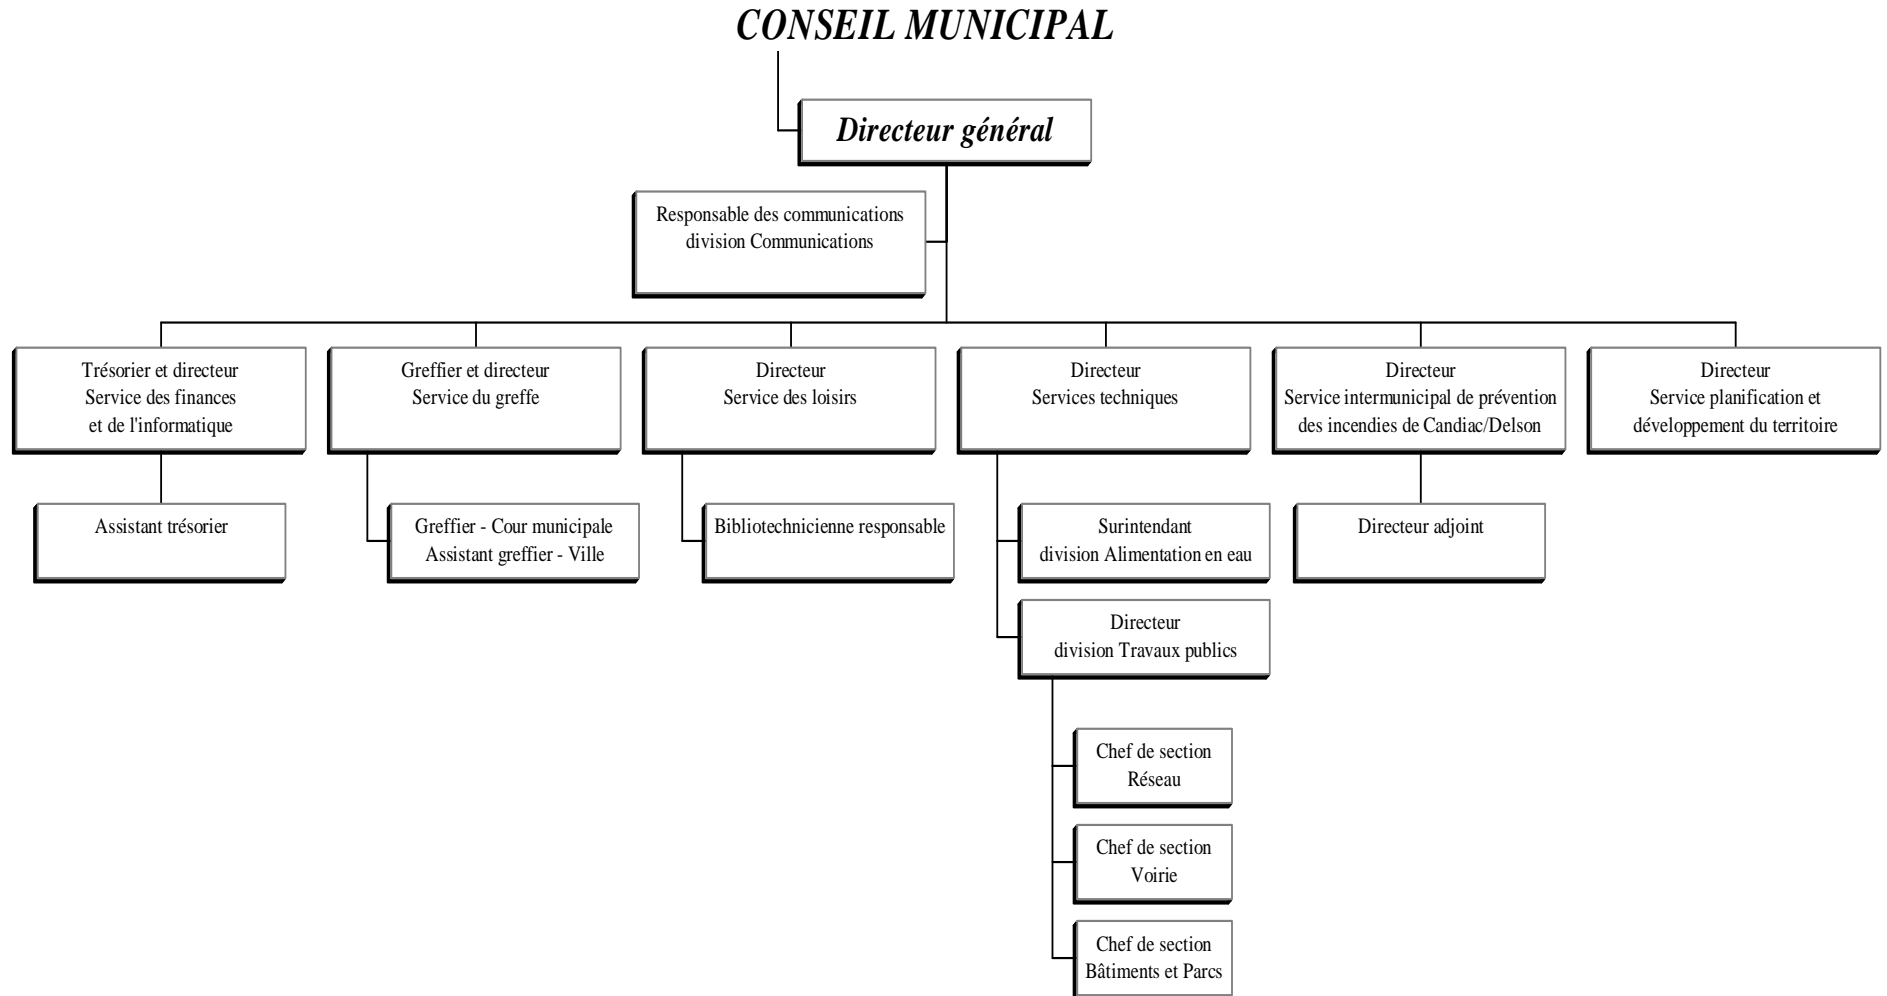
CONSEIL MUNICIPAL

Directeur général

Responsable des communications
division Communications

Trésorier et directeur
Service des finances
et de l'informatique

Assistant trésorier

Greffier et directeur
Service du greffe

Greffier - Cour municipale
Assistant greffier - Ville

Directeur
Service des loisirs

Bibliotechnicienne responsable

Directeur
Services techniques

Surintendant
division Alimentation en eau

Directeur
division Travaux publics

Chef de section
Réseau

Chef de section
Voirie

Chef de section
Bâtiments et Parcs

Directeur
Service intermunicipal de prévention
des incendies de Candiac/Delson

Directeur adjoint

Directeur
Service planification et
développement du territoire